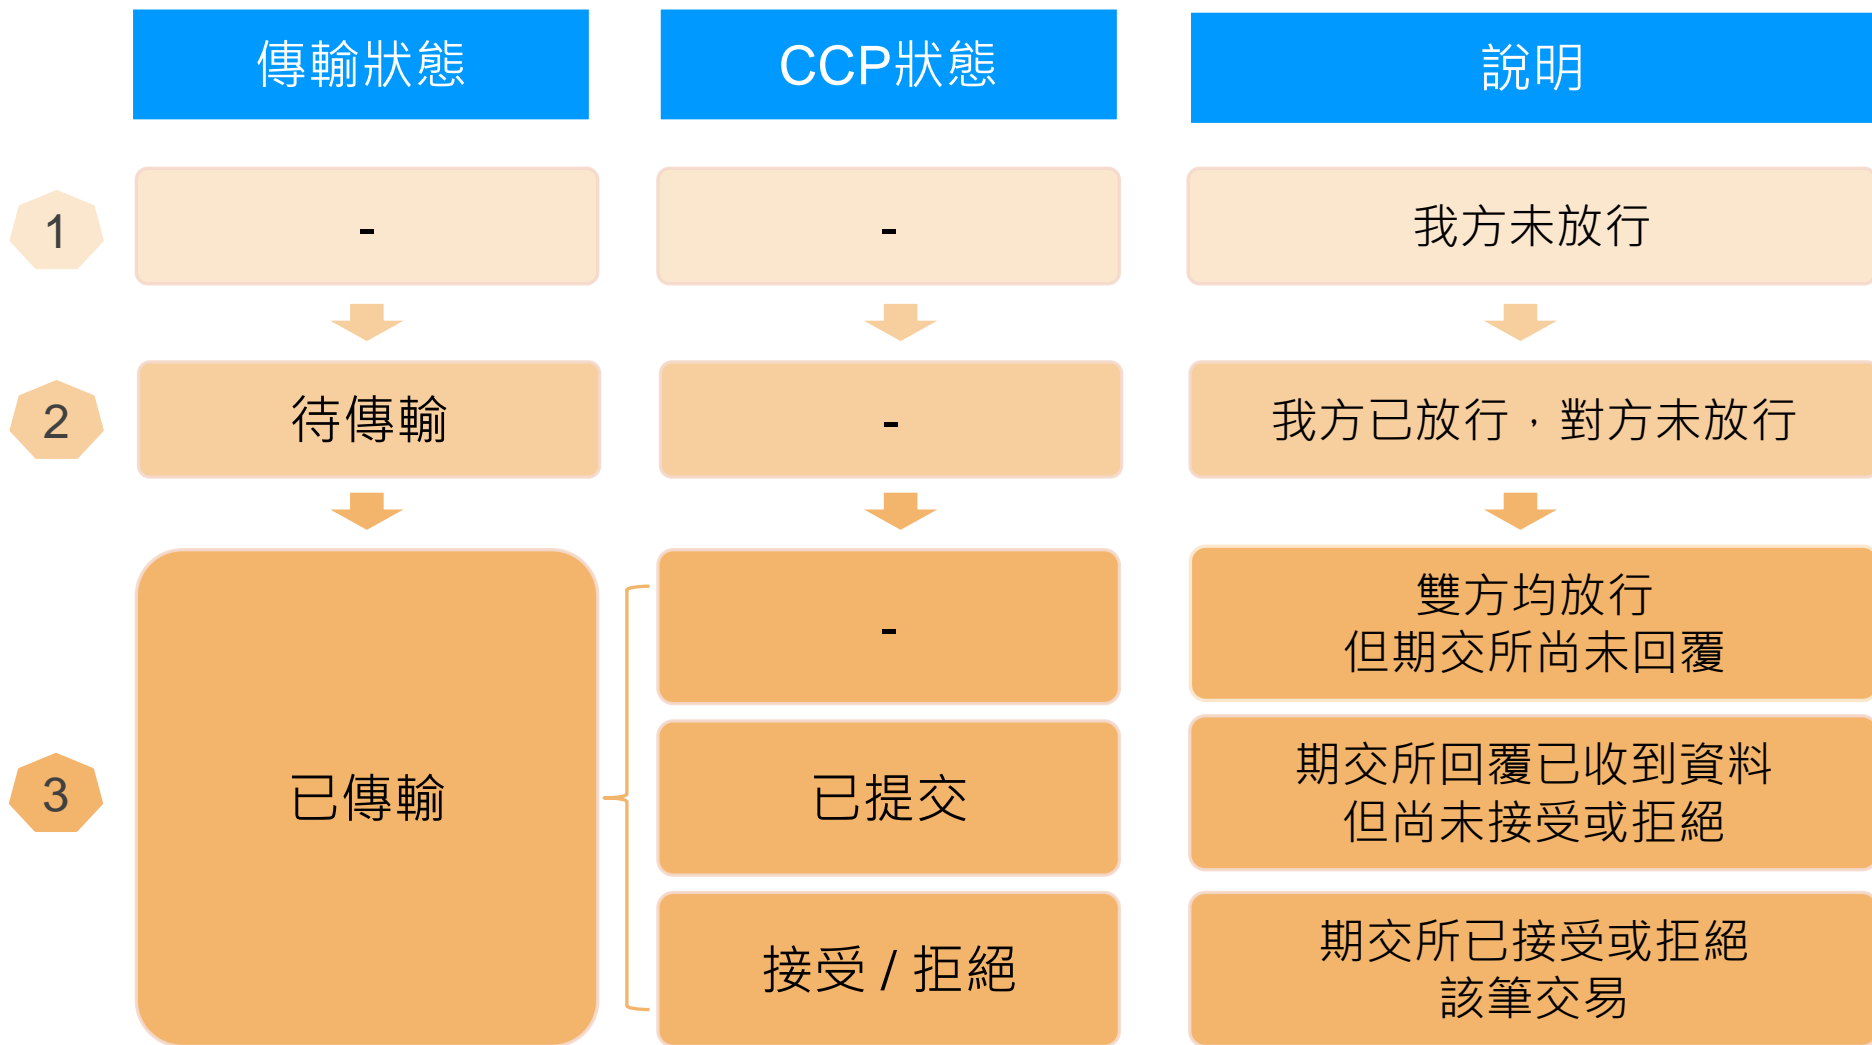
| | 傳輸狀態 | CCP狀態 | 說明 |
|---|---|---|---|
| 1 | - | - | 我方未放行 |
| 2 | 待傳輸 | - | 我方已放行，對方未放行 |
| 3 | 已傳輸 | - | 雙方均放行 但期交所尚未回覆 |
| | | 已提交 | 期交所回覆已收到資料 但尚未接受或拒絕 |
| | | 接受 / 拒絕 | 期交所已接受或拒絕 該筆交易 |